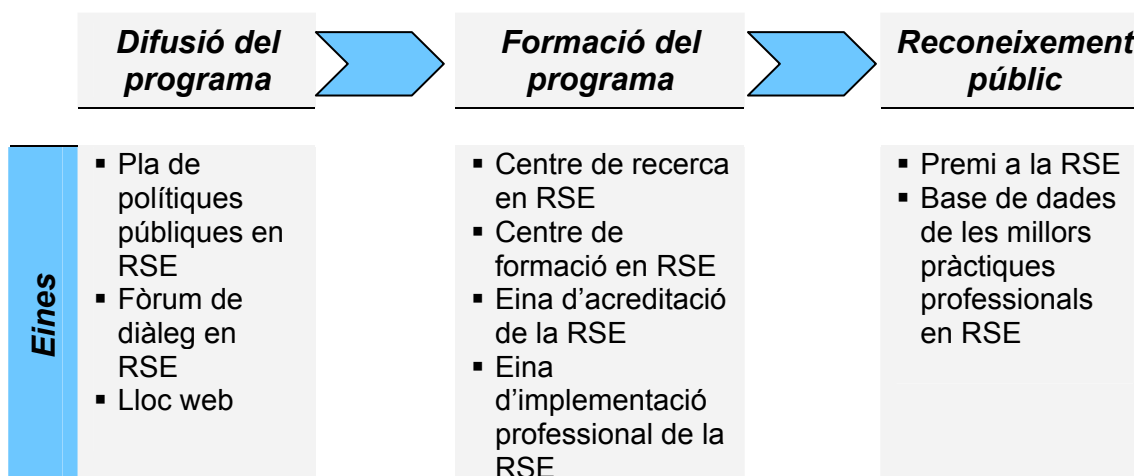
Difusió del programa

Formació del programa

Reconeixement públic

Eines

- Pla de polítiques públiques en RSE
- Fòrum de diàleg en RSE
- Lloc web

- Centre de recerca en RSE
- Centre de formació en RSE
- Eina d'acreditació de la RSE
- Eina d'implementació professional de la RSE

- Premi a la RSE
- Base de dades de les millors pràctiques professionals en RSE